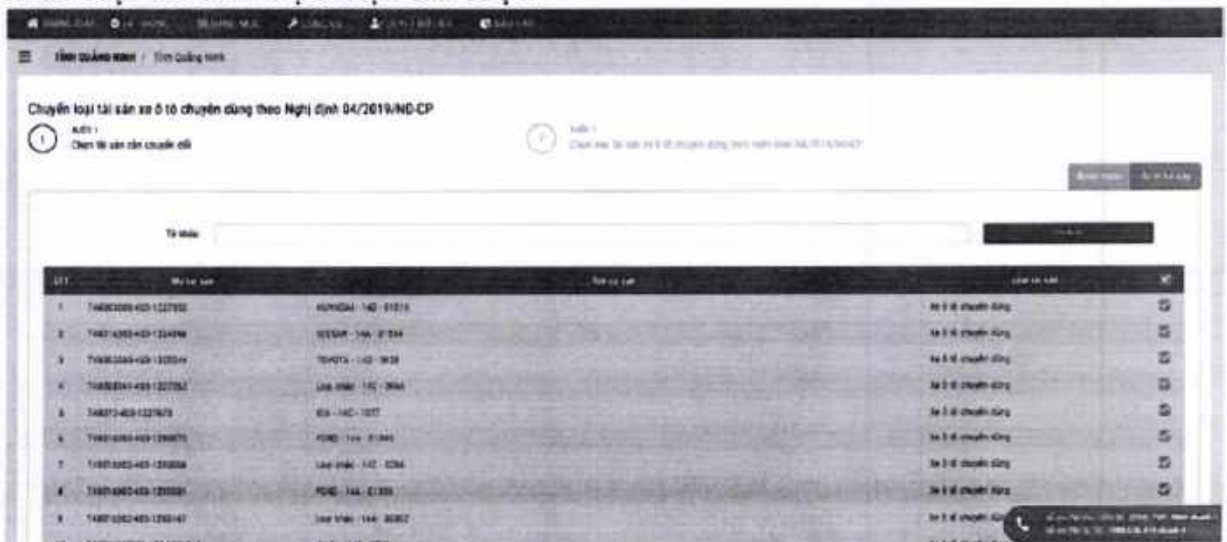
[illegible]

TỈNH QUẢNG NINH / Tỉnh Quảng Ninh

Chuyển loại tài sản xe ô tô chuyên dùng theo Nghị định 04/2019/NĐ-CP

1 Bước 1 Chọn tài sản cần chuyển đổi

2 Bước 2 Chuyển loại tài sản xe ô tô chuyên dùng theo Nghị định 04/2019/NĐ-CP

Từ khóa:

| STT | Mã tài sản | Tên tài sản | Loại tài sản |
|---|---|---|---|
| 1 | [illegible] | HUYNDAI - 14D - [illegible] | Xe ô tô chuyên dùng |
| 2 | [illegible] | NISSAN - 14A - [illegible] | Xe ô tô chuyên dùng |
| 3 | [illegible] | TOYOTA - 14D - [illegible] | Xe ô tô chuyên dùng |
| 4 | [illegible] | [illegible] - 14C - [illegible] | Xe ô tô chuyên dùng |
| 5 | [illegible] | KIA - 14C - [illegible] | Xe ô tô chuyên dùng |
| 6 | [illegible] | FORD - 14A - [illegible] | Xe ô tô chuyên dùng |
| 7 | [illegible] | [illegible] - 14C - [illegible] | Xe ô tô chuyên dùng |
| 8 | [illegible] | FORD - 14A - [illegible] | Xe ô tô chuyên dùng |
| 9 | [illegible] | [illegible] - 14A - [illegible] | Xe ô tô chuyên dùng |

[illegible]